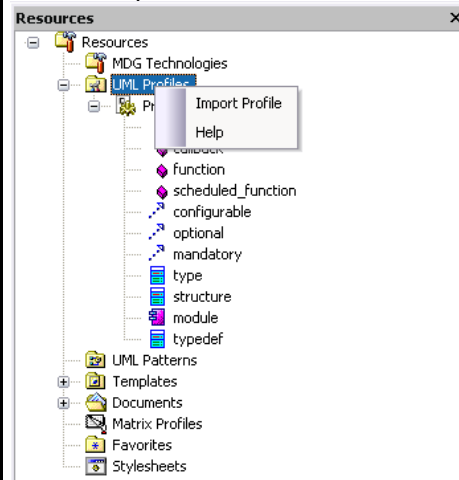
Resources ×

Resources
MDG Technologies
UML Profiles
Pr
Import Profile
Help
callback
function
scheduled_function
configurable
optional
mandatory
type
structure
module
typedef
UML Patterns
Templates
Documents
Matrix Profiles
Favorites
Stylesheets